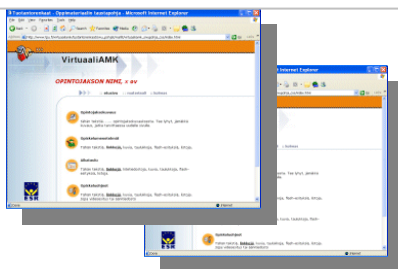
Tuntiaineisto - Opintomateriaalin tasaisepohja - Microsoft Internet Explorer

VirtuaaliAMK

OPINTOJAKSON NIMI, x ov

aloitus | sisällys | tulostus

Opintojaksokuvaus
Tehtävä ja opintojakson tavoitteet. Tee linkit, jotka kuvaava opintojaksoa.

Opiskelumateriaalit
Tähän tekstiä, linkkejä, kuvia, taulukoita, flash-animaatioita, linkkejä.

Aikataulu
Tähän tekstiä, linkkejä, tehtäviä, kuvia, taulukoita, flash-animaatioita, linkkejä.

Opiskeluohjeet
Tähän tekstiä, linkkejä, kuvia, taulukoita, flash-animaatioita, linkkejä.

ESR

Internet

Microsoft Internet Explorer

sisällys

Opiskeluohjeet
Tähän tekstiä, linkkejä, kuvia, taulukoita, flash-animaatioita, linkkejä.

ESR